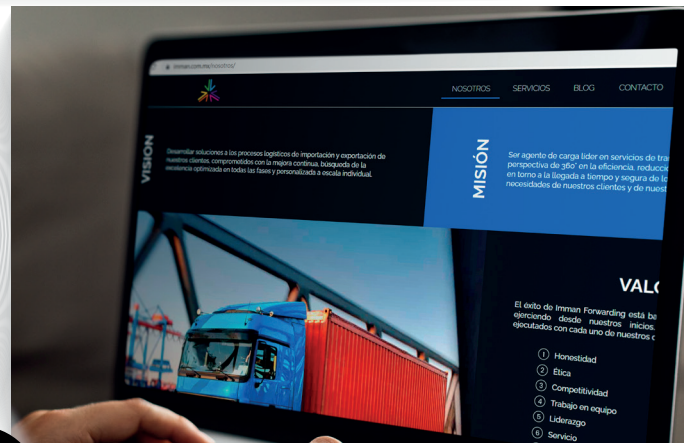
imman.com.mx/nosotros/

NOSOTROS SERVICIOS BLOG CONTACTO

VISION

Desarrollar soluciones a los procesos logísticos de importación y exportación de nuestros clientes, comprometidos con la mejora continua, búsqueda de la excelencia optimizada en todas las fases y personalizada a escala individual.

MISIÓN

Ser agente de carga líder en servicios de tra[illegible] perspectiva de 360° en la eficiencia, reducció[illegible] en torno a la llegada a tiempo y segura de lo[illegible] necesidades de nuestros clientes y de nuest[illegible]

VALO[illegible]

El éxito de Imman Forwarding está ba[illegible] ejerciendo desde nuestros inicios, ejecutados con cada uno de nuestros c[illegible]

1 Honestidad
2 Ética
3 Competitividad
4 Trabajo en equipo
5 Liderazgo
6 Servicio